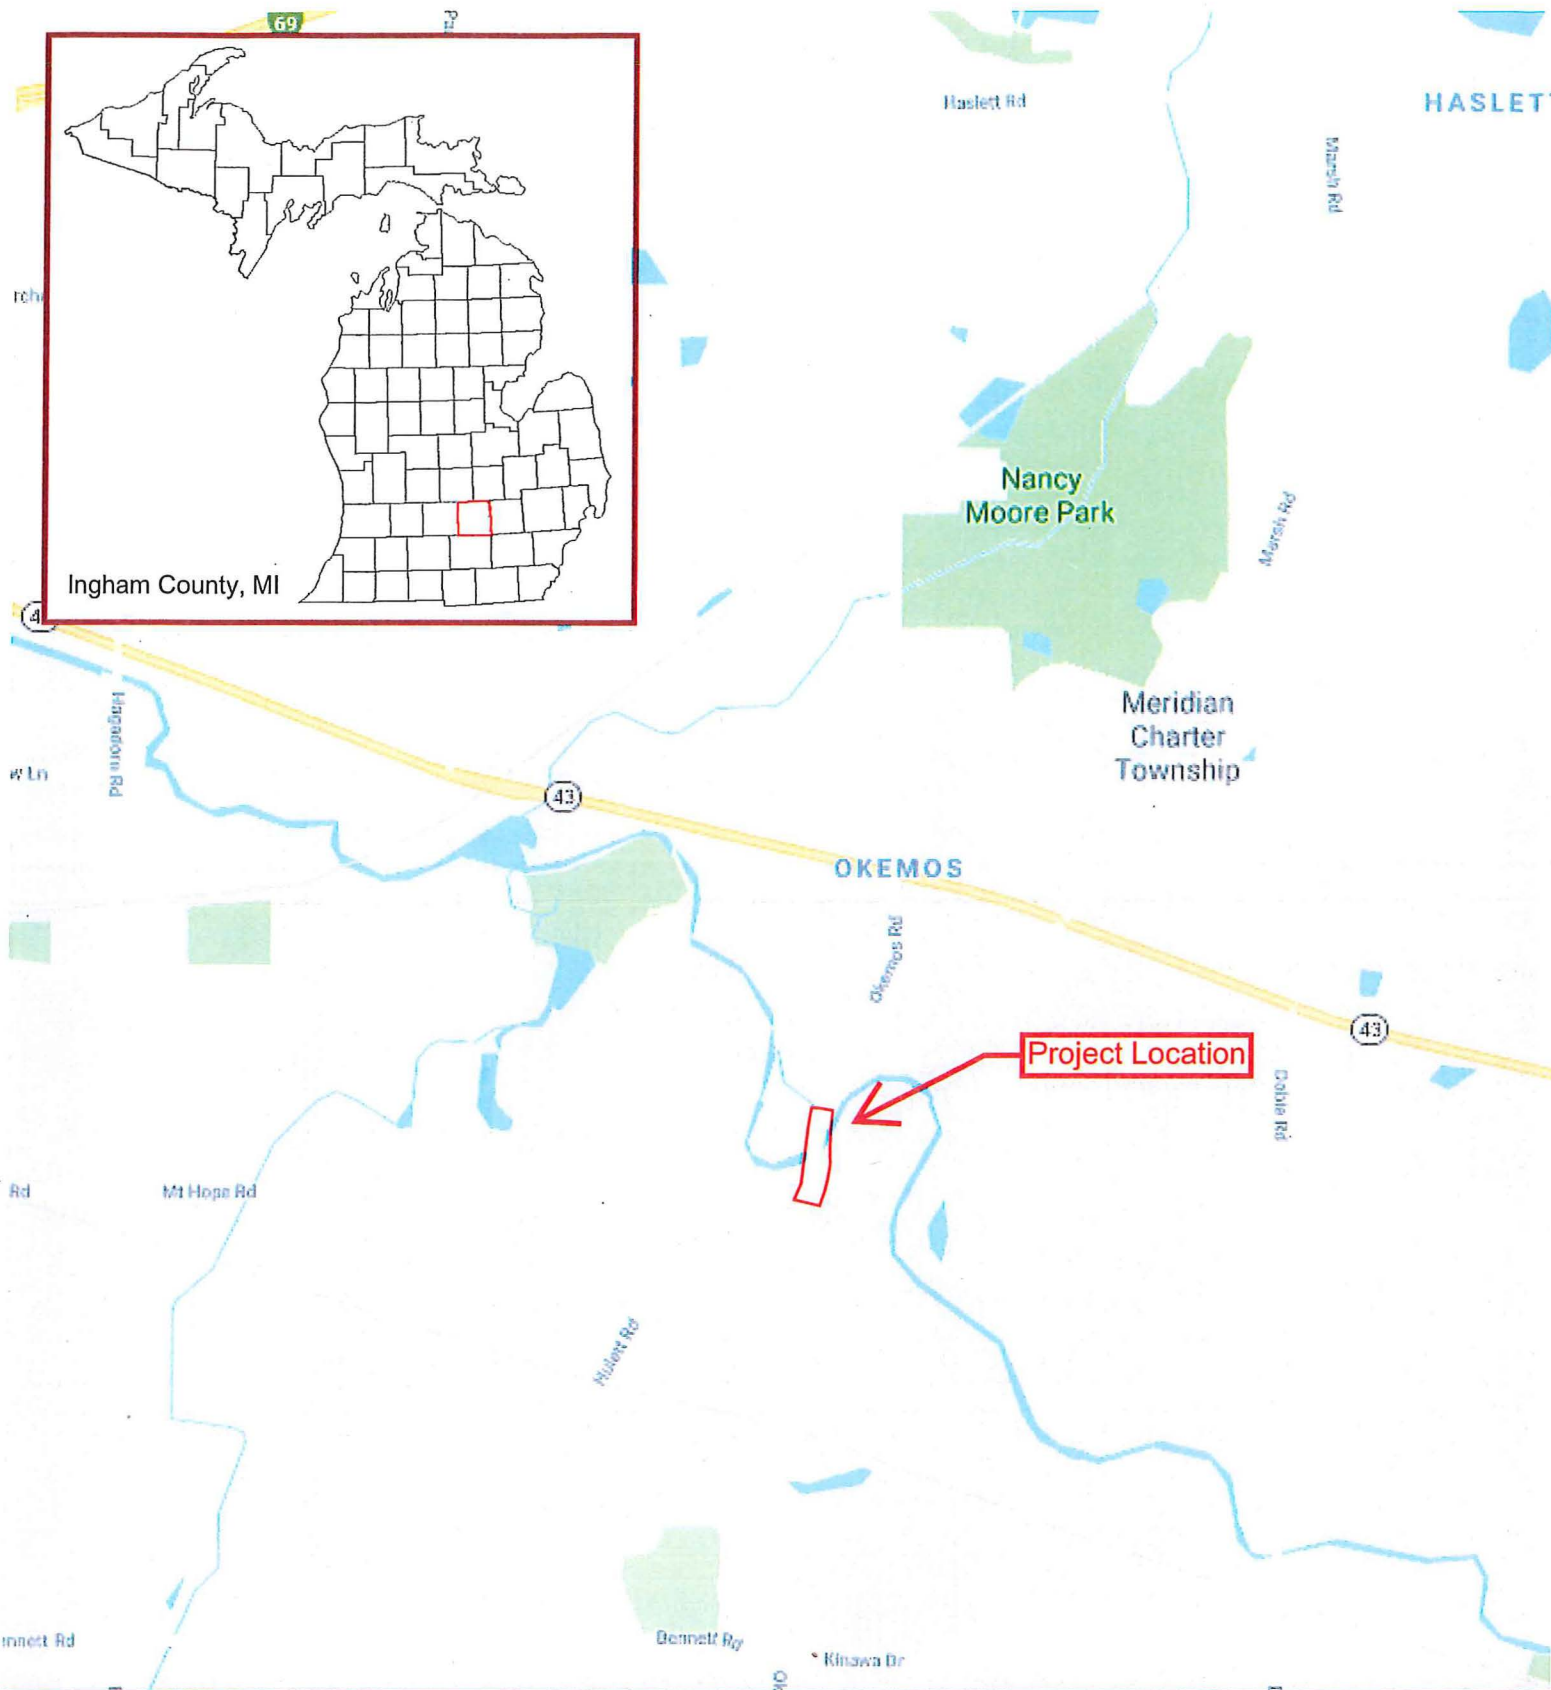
69
Ingham County, MI
Haslett Rd
HASLETT
Marsh Rd
rch
Nancy Moore Park
Marsh Rd
Meridian Charter Township
4
Hagadorn Rd
w Ln
43
OKEMOS
Okemos Rd
43
Project Location
Dobie Rd
Rd
Mt Hope Rd
Hulett Rd
nnett Rd
Bennett Rd
Kinawa Dr